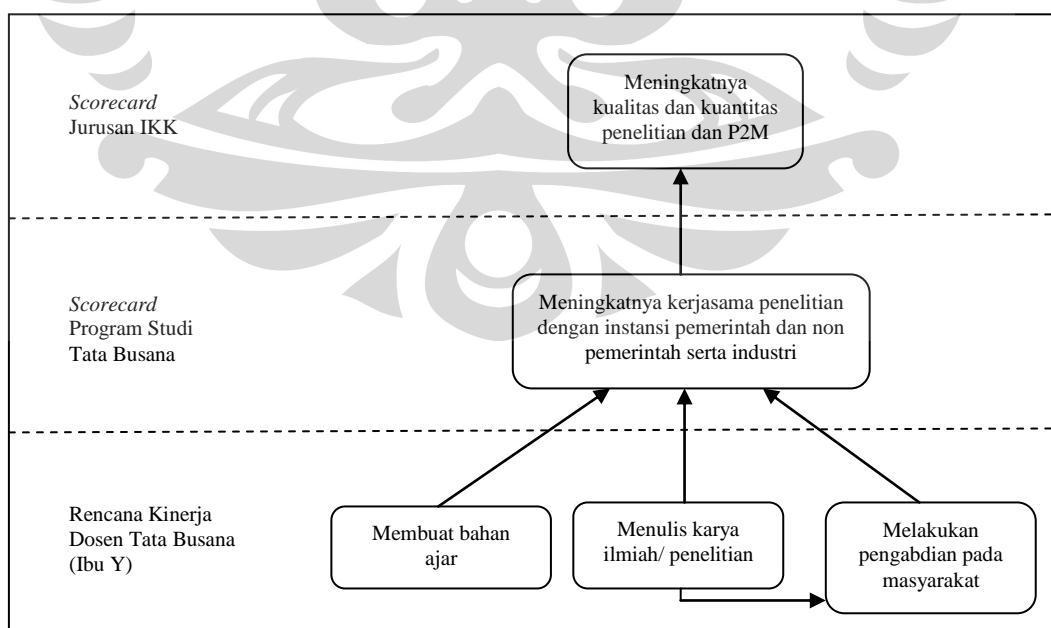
*Scorecard*
Jurusan IKK

Meningkatnya kualitas dan kuantitas penelitian dan P2M

*Scorecard*
Program Studi
Tata Busana

Meningkatnya kerjasama penelitian dengan instansi pemerintah dan non pemerintah serta industri

Rencana Kinerja
Dosen Tata Busana
(Ibu Y)

Membuat bahan ajar

Menulis karya ilmiah/ penelitian

Melakukan pengabdian pada masyarakat